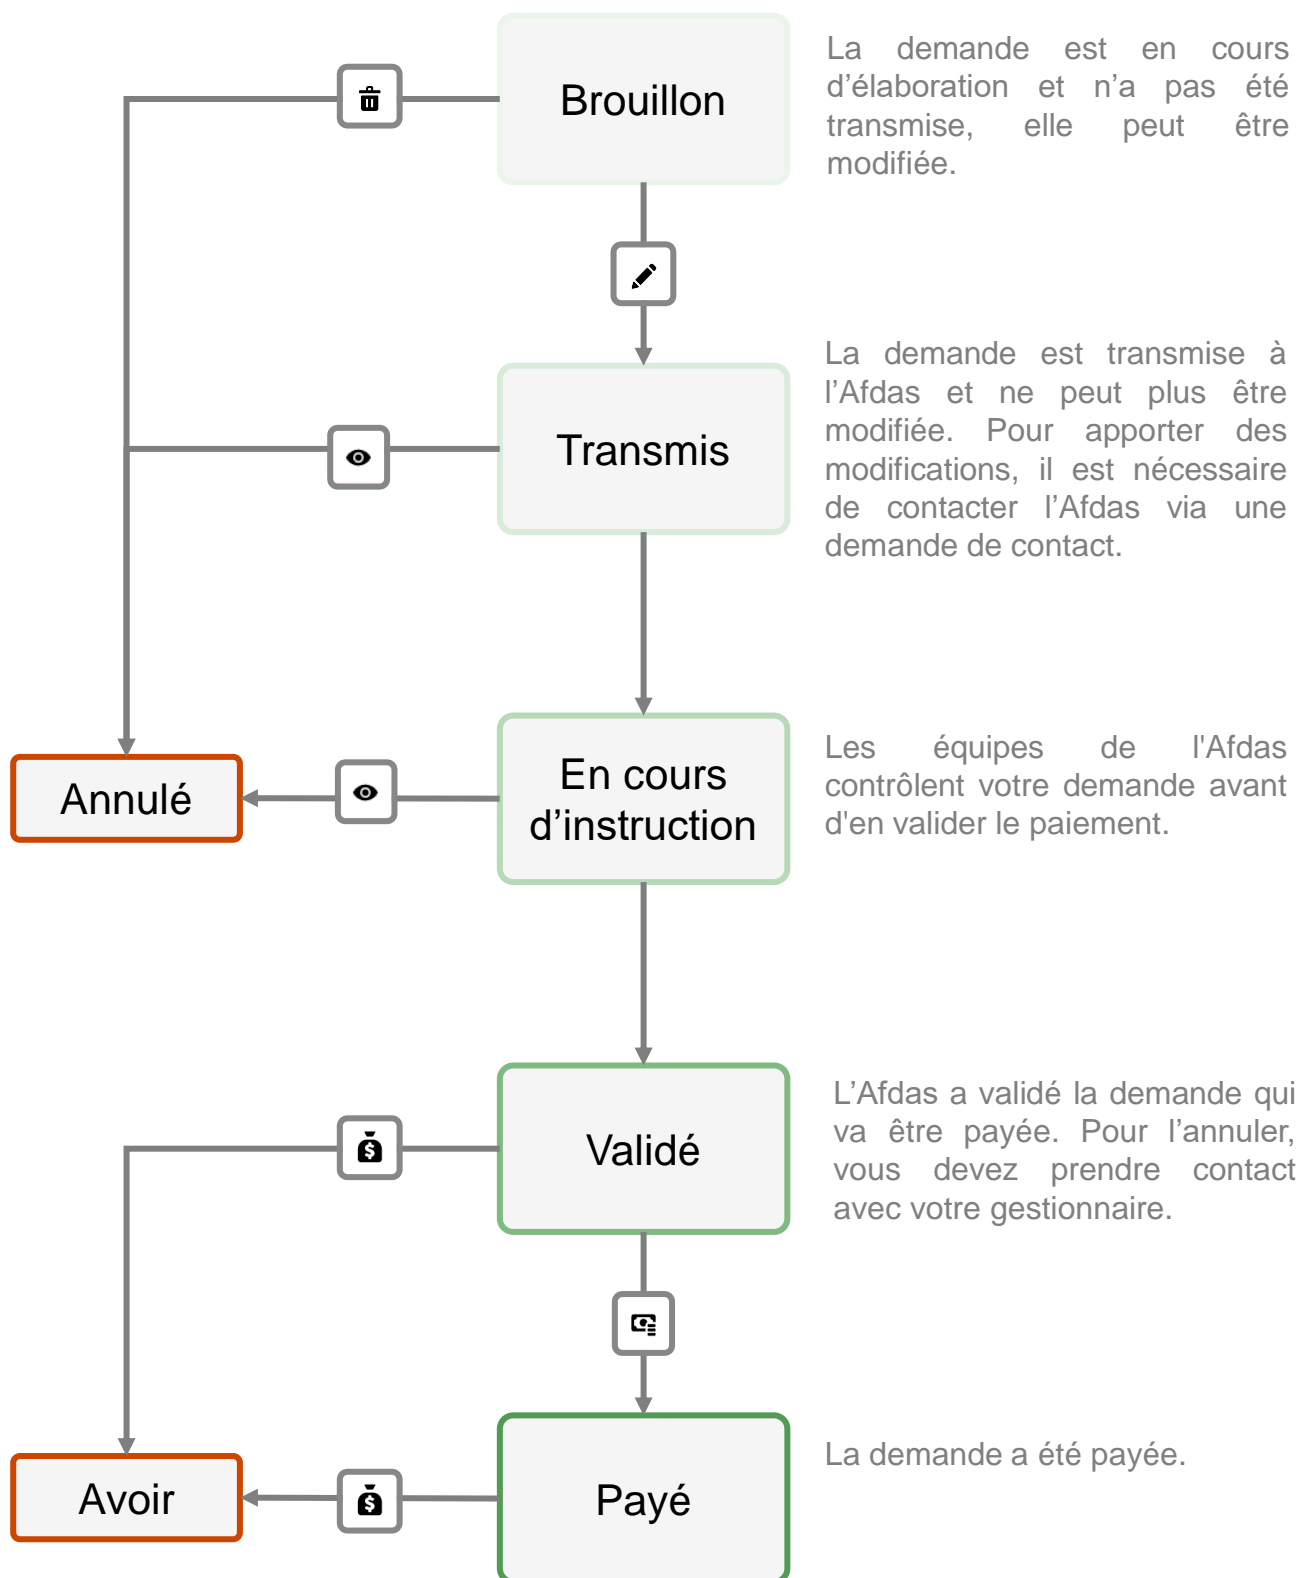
Brouillon

La demande est en cours d'élaboration et n'a pas été transmise, elle peut être modifiée.

Transmis

La demande est transmise à l'Afdas et ne peut plus être modifiée. Pour apporter des modifications, il est nécessaire de contacter l'Afdas via une demande de contact.

Annulé

En cours d'instruction

Les équipes de l'Afdas contrôlent votre demande avant d'en valider le paiement.

Validé

L'Afdas a validé la demande qui va être payée. Pour l'annuler, vous devez prendre contact avec votre gestionnaire.

Avoir

Payé

La demande a été payée.